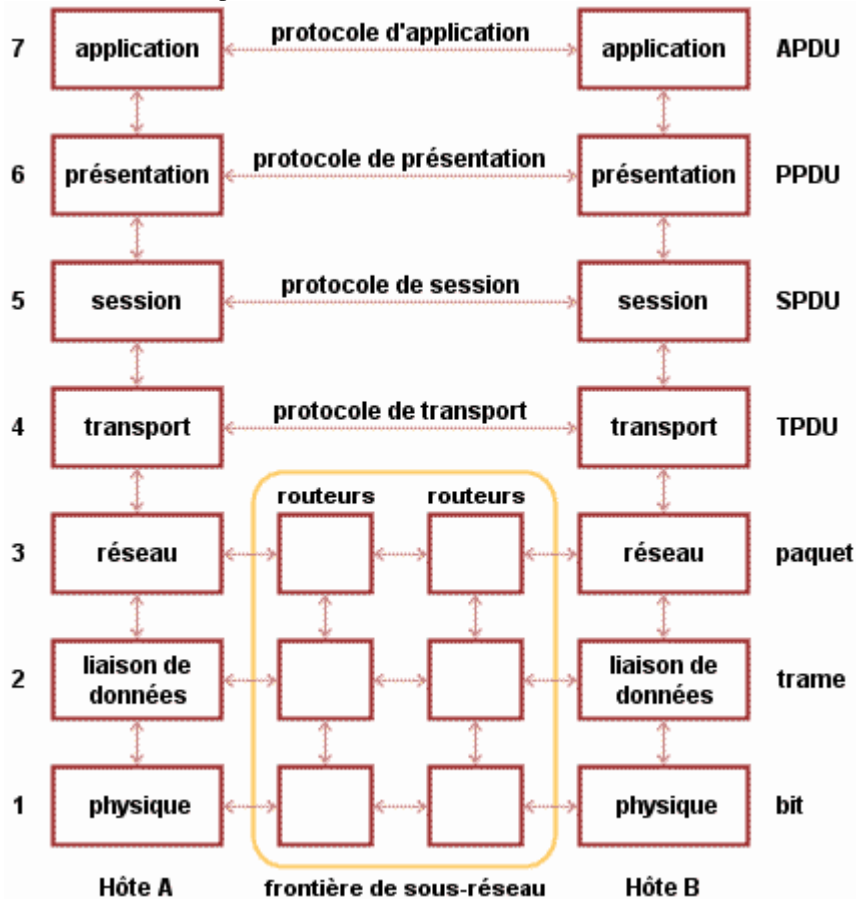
7 application protocole d'application application APDU

6 présentation protocole de présentation présentation PPDU

5 session protocole de session session SPDU

4 transport protocole de transport transport TPDU

routeurs routeurs

3 réseau réseau paquet

2 liaison de données liaison de données trame

1 physique physique bit

Hôte A frontière de sous-réseau Hôte B